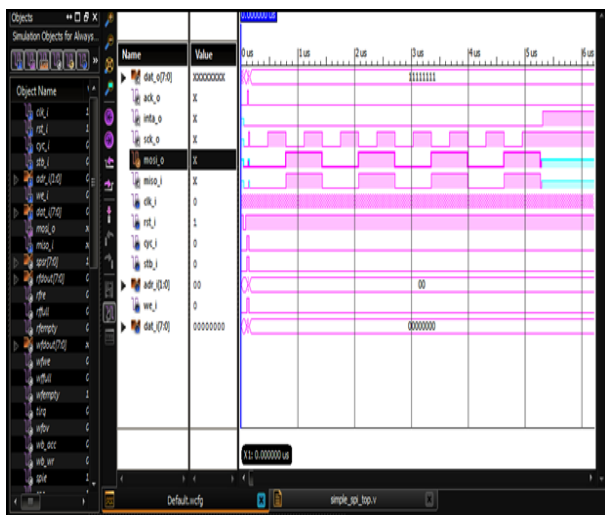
Objects
Simulation Objects for Always...
Object Name
clk_i
rst_i
cyc_i
stb_i
adr_i[1:0]
we_i
dat_i[7:0]
mosi_o
miso_i
spsr[7:0]
rfdout[7:0]
rfre
rffull
rfempty
wfdout[7:0]
wfwe
wffull
wfempty
tirq
wfov
wb_acc
wb_wr
spie

0.000000 us

| Name | Value |
|---|---|
| dat_o[7:0] | XXXXXXXX |
| ack_o | X |
| inta_o | X |
| sck_o | X |
| mosi_o | X |
| miso_i | X |
| clk_i | 0 |
| rst_i | 1 |
| cyc_i | 0 |
| stb_i | 0 |
| adr_i[1:0] | 00 |
| we_i | 0 |
| dat_i[7:0] | 00000000 |

0 us
1 us
2 us
3 us
4 us
5 us
6 us

11111111
00
00000000

X1: 0.000000 us

Default.wcfg
simple_spi_top.v